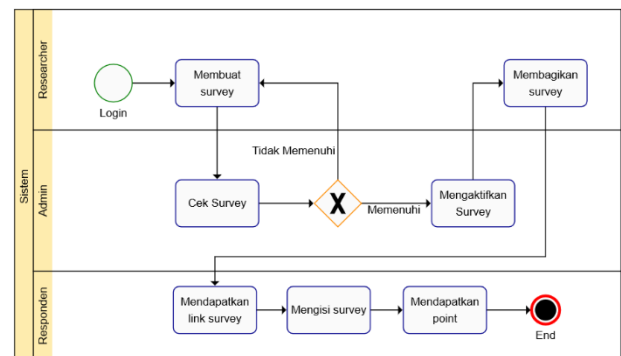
Sistem

Researcher

Login

Membuat survey

Membagikan survey

Admin

Tidak Memenuhi

Cek Survey

X

Memenuhi

Mengaktifkan Survey

Responden

Mendapatkan link survey

Mengisi survey

Mendapatkan point

End